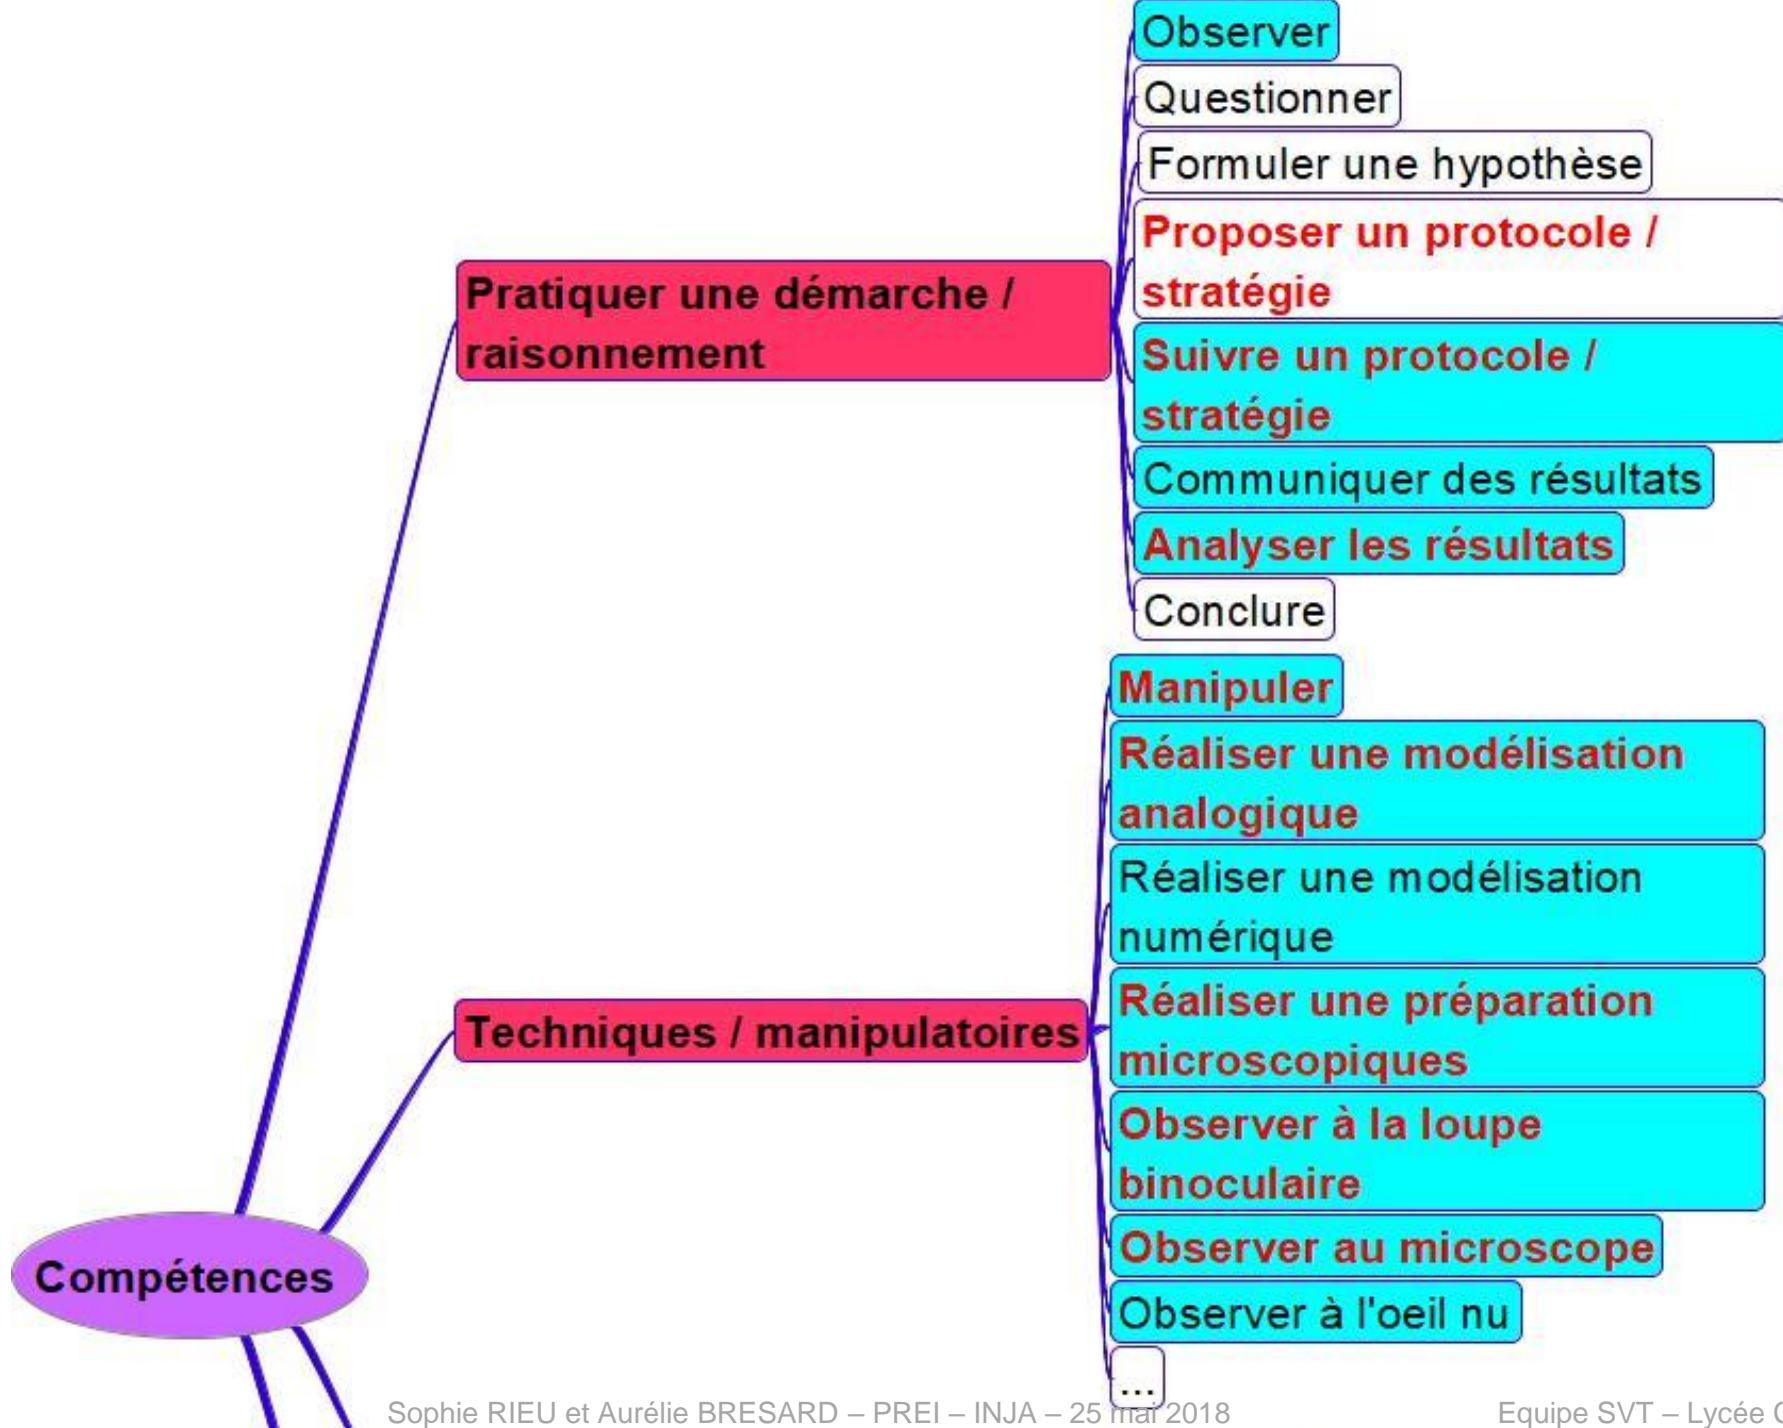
Compétences

Pratiquer une démarche / raisonnement

Observer

Questionner

Formuler une hypothèse

Proposer un protocole / stratégie

Suivre un protocole / stratégie

Communiquer des résultats

Analyser les résultats

Conclure

Techniques / manipulatoires

Manipuler

Réaliser une modélisation analogique

Réaliser une modélisation numérique

Réaliser une préparation microscopiques

Observer à la loupe binoculaire

Observer au microscope

Observer à l'oeil nu

...

Sophie RIEU et Aurélie BRESARD – PREI – INJA – 25 mai 2018

Equipe SVT – Lycée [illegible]